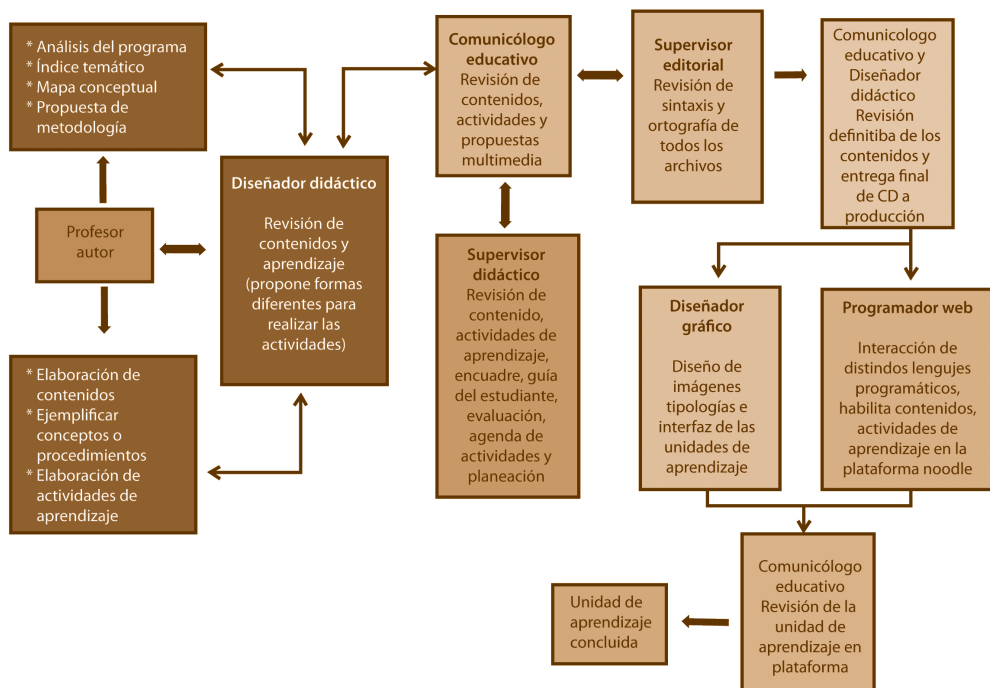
* Análisis del programa
* Índice temático
* Mapa conceptual
* Propuesta de metodología

Profesor autor

* Elaboración de contenidos
* Ejemplificar conceptos o procedimientos
* Elaboración de actividades de aprendizaje

Diseñador didáctico

Revisión de contenidos y aprendizaje (propone formas diferentes para realizar las actividades)

Comunicólogo educativo
Revisión de contenidos, actividades y propuestas multimedia

Supervisor didáctico
Revisión de contenido, actividades de aprendizaje, encuadre, guía del estudiante, evaluación, agenda de actividades y planeación

Supervisor editorial
Revisión de sintaxis y ortografía de todos los archivos

Comunicologo educativo y Diseñador didáctico Revisión definitiba de los contenidos y entrega final de CD a producción

Diseñador gráfico

Diseño de imágenes tipologías e interfaz de las unidades de aprendizaje

Programador web

Interacción de distindos lenguajes programáticos, habilita contenidos, actividades de aprendizaje en la plataforma noodle

Comunicólogo educativo Revisión de la unidad de aprendizaje en plataforma

Unidad de aprendizaje concluida